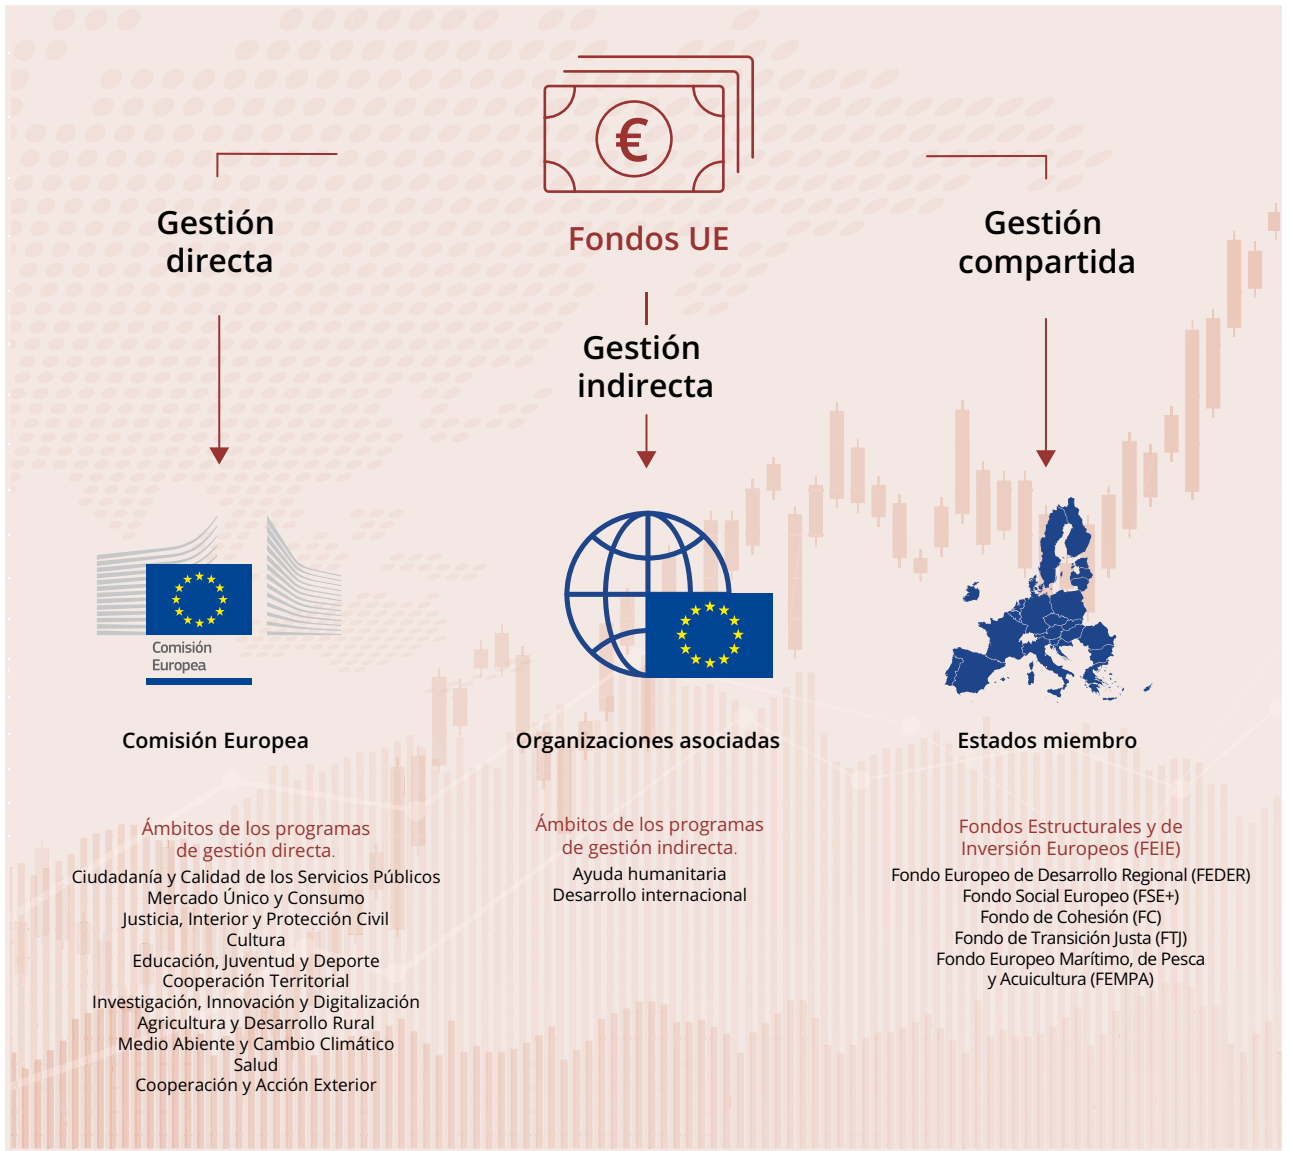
€

Fondos UE

Gestión directa

Gestión indirecta

Gestión compartida

Comisión Europea

Comisión Europea

Organizaciones asociadas

Estados miembro

Ámbitos de los programas de gestión directa.
Ciudadanía y Calidad de los Servicios Públicos
Mercado Único y Consumo
Justicia, Interior y Protección Civil
Cultura
Educación, Juventud y Deporte
Cooperación Territorial
Investigación, Innovación y Digitalización
Agricultura y Desarrollo Rural
Medio Abiente y Cambio Climático
Salud
Cooperación y Acción Exterior

Ámbitos de los programas de gestión indirecta.
Ayuda humanitaria
Desarrollo internacional

Fondos Estructurales y de Inversión Europeos (FEIE)
Fondo Europeo de Desarrollo Regional (FEDER)
Fondo Social Europeo (FSE+)
Fondo de Cohesión (FC)
Fondo de Transición Justa (FTJ)
Fondo Europeo Marítimo, de Pesca y Acuicultura (FEMPA)